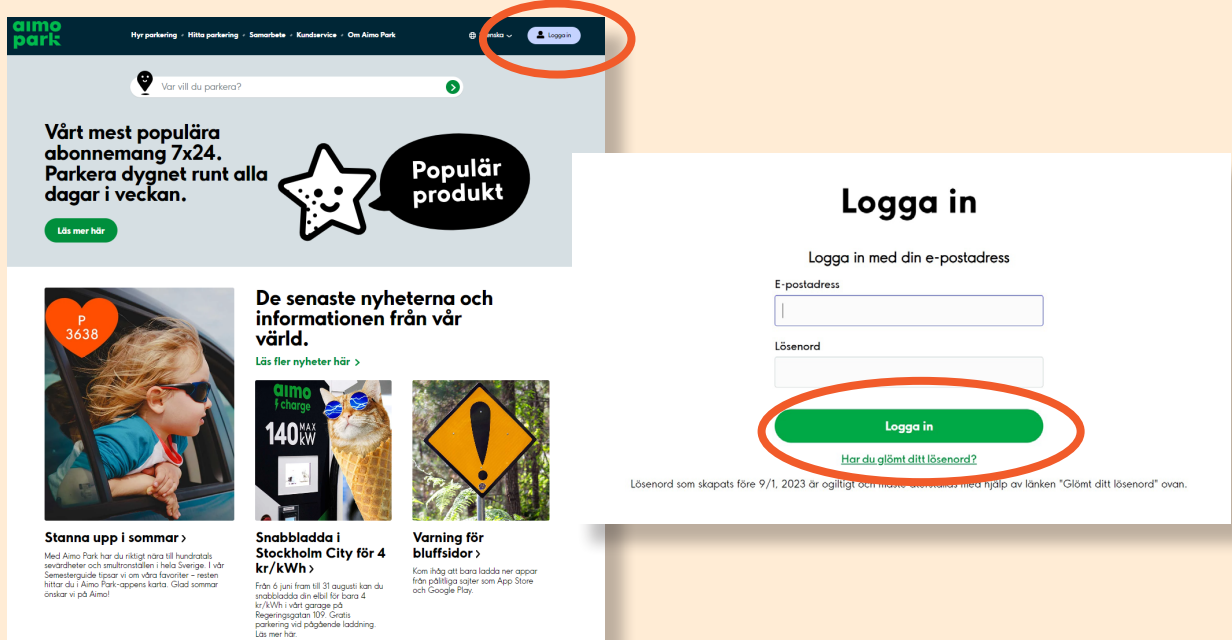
aimo park

Hyr parkering • Hitta parkering • Samarbete • Kundservice • Om Aimo Park

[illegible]nska

Logga in

Var vill du parkera?

Vårt mest populära abonnemang 7x24. Parkera dygnet runt alla dagar i veckan.

Läs mer här

Populär produkt

P 3638

De senaste nyheterna och informationen från vår värld.

Läs fler nyheter här >

aimo charge

140 MAX kW

Stanna upp i sommar >

Med Aimo Park har du riktigt nära till hundratals sevärdheter och smultronställen i hela Sverige. I vår Semesterguide tipsar vi om våra favoriter – resten hittar du i Aimo Park-appens karta. Glad sommar önskar vi på Aimo!

Snabbladda i Stockholm City för 4 kr/kWh >

Från 6 juni fram till 31 augusti kan du snabbladda din elbil för bara 4 kr/kWh i vårt garage på Regeringsgatan 109. Gratis parkering vid pågående laddning. Läs mer här.

Varning för bluffsidor >

Kom ihåg att bara ladda ner appar från pålitliga sajter som App Store och Google Play.

Logga in

Logga in med din e-postadress

E-postadress

Lösenord

Logga in

Har du glömt ditt lösenord?

Lösenord som skapats före 9/1, 2023 är ogiltigt och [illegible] med hjälp av länken "Glömt ditt lösenord" ovan.